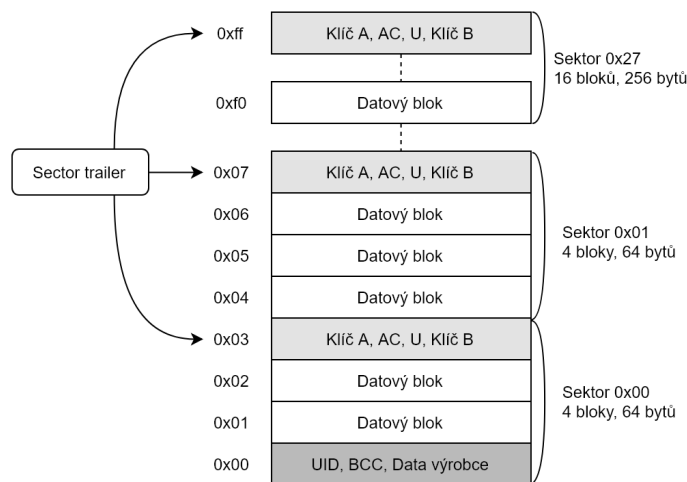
0xff Klíč A, AC, U, Klíč B

Sektor 0x27
16 bloků, 256 bytů

0xf0 Datový blok

Sector trailer

0x07 Klíč A, AC, U, Klíč B

0x06 Datový blok

0x05 Datový blok

0x04 Datový blok

Sektor 0x01
4 bloky, 64 bytů

0x03 Klíč A, AC, U, Klíč B

0x02 Datový blok

0x01 Datový blok

0x00 UID, BCC, Data výrobce

Sektor 0x00
4 bloky, 64 bytů